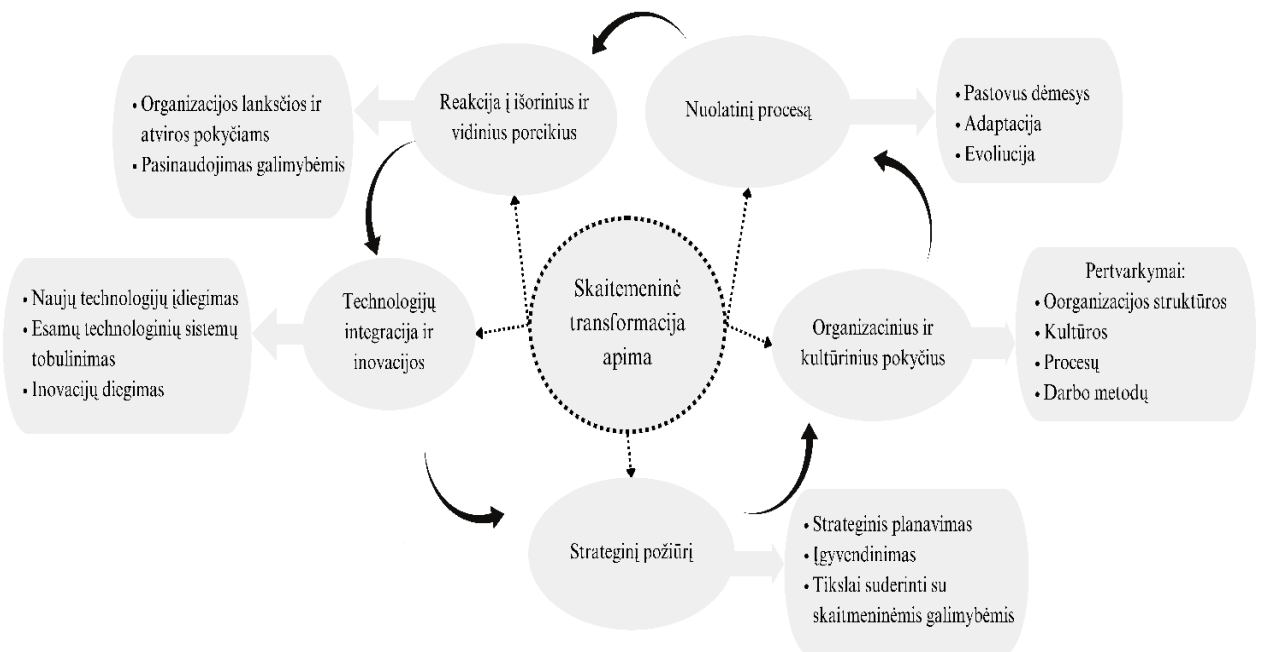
• Organizacijos lanksčios ir atviros pokyčiams
• Pasinaudojimas galimybėmis

Reakcija į išorinius ir vidinius poreikius

Nuolatinį procesą

• Pastovus dėmesys
• Adaptacija
• Evoliucija

• Naujų technologijų įdiegimas
• Esamų technologinių sistemų tobulinimas
• Inovacijų diegimas

Technologijų integracija ir inovacijos

Skaitmeninė transformacija apima

Organizacinius ir kultūrinius pokyčius

Pertvarkymai:
• Oorganizacijos struktūros
• Kultūros
• Procesų
• Darbo metodų

Strateginį požiūrį

• Strateginis planavimas
• Įgyvendinimas
• Tikslai suderinti su skaitmeninėmis galimybėmis